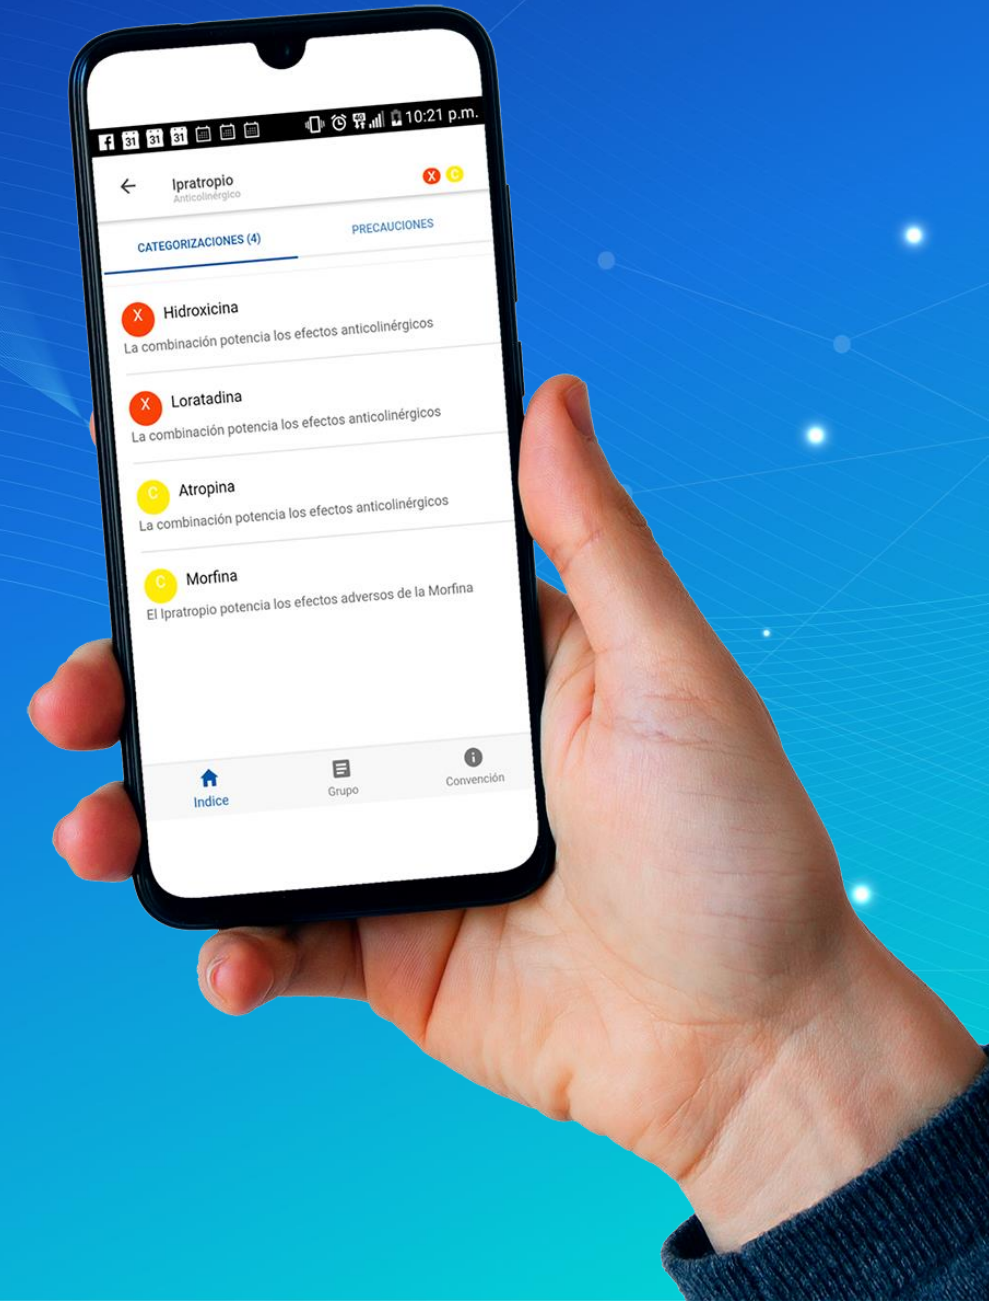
31 31 31 10:21 p.m.

Ipratropio
Anticolinérgico

X C

CATEGORIZACIONES (4)
PRECAUCIONES

X Hidroxicina
La combinación potencia los efectos anticolinérgicos

X Loratadina
La combinación potencia los efectos anticolinérgicos

C Atropina
La combinación potencia los efectos anticolinérgicos

C Morfina
El Ipratropio potencia los efectos adversos de la Morfina

Indice
Grupo
Convención